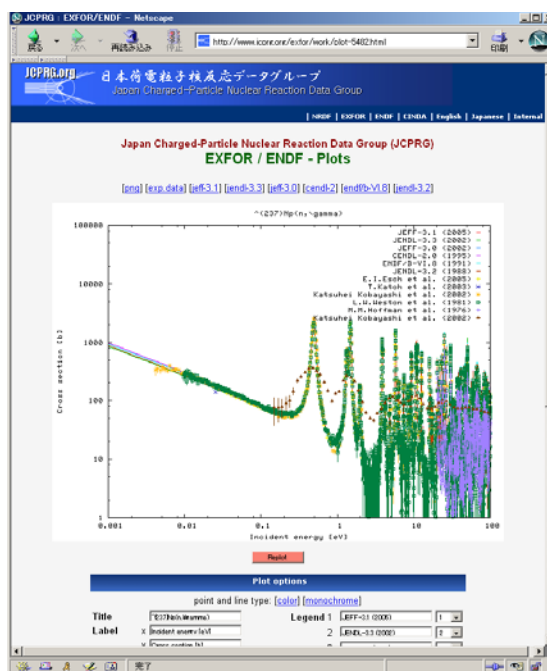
JCPRG : EXFOR/ENDF - Netscape

戻る 進む 再読み込み 中止 http://www.jcprg.org/exfor/work/plot-5482.html 印刷

JCPRG.org 日本荷電粒子核反応データグループ Japan Charged-Particle Nuclear Reaction Data Group

| NRDF | EXFOR | ENDF | CINDA | English | Japanese | Internal

Japan Charged-Particle Nuclear Reaction Data Group (JCPRG)
EXFOR / ENDF - Plots

[png] [exp.data] [jeff-3.1] [jendl-3.3] [jeff-3.0] [cendl-2] [endf/b-VI.8] [jendl-3.2]

^{237}Np(n,\gamma)

JEFF-3.1 (2005)
JENDL-3.3 (2002)
JEFF-3.0 (2002)
CENDL-2.0 (1995)
ENDF/B-VI.8 (1991)
JENDL-3.2 (1988)
E.I.Esch et al. (2005)
T.Katoh et al. (2003)
Katsuhei Kobayashi et al. (2002)
L.W.Weston et al. (1981)
M.M.Hoffman et al. (1976)
Katsuhei Kobayashi et al. (2002)

Cross section [b]

100000
10000
1000
100
10
1

0.001 0.01 0.1 1 10 100

Incident energy [eV]

Replot

Plot options

point and line type: [color] [monochrome]

Title ^{237}Np(n,\gamma)
Label x Incident energy [eV]
y Cross section [b]
Legend 1 JEFF-3.1 (2005) 1
2 JENDL-3.3 (2002) 2

完了